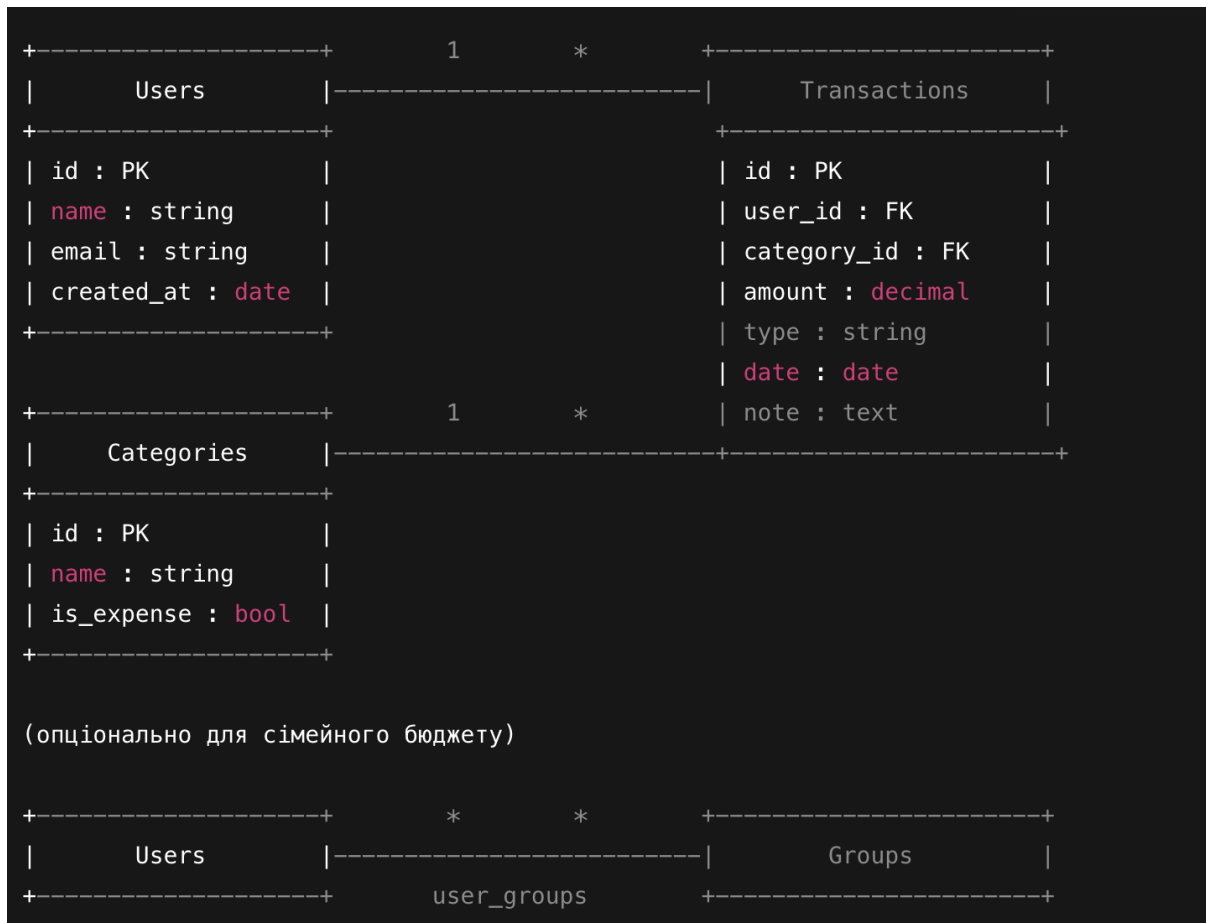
+--------------------+        1        *        +------------------------+
|       Users        |--------------------------|      Transactions      |
+--------------------+                           +------------------------+
| id : PK            |                           | id : PK                |
| name : string      |                           | user_id : FK           |
| email : string     |                           | category_id : FK       |
| created_at : date  |                           | amount : decimal       |
+--------------------+                           | type : string          |
                                                 | date : date            |
+--------------------+        1        *        | note : text            |
|     Categories     |--------------------------+------------------------+
+--------------------+
| id : PK            |
| name : string      |
| is_expense : bool  |
+--------------------+

(опціонально для сімейного бюджету)

+--------------------+        *        *        +------------------------+
|       Users        |--------------------------|         Groups         |
+--------------------+      user_groups         +------------------------+